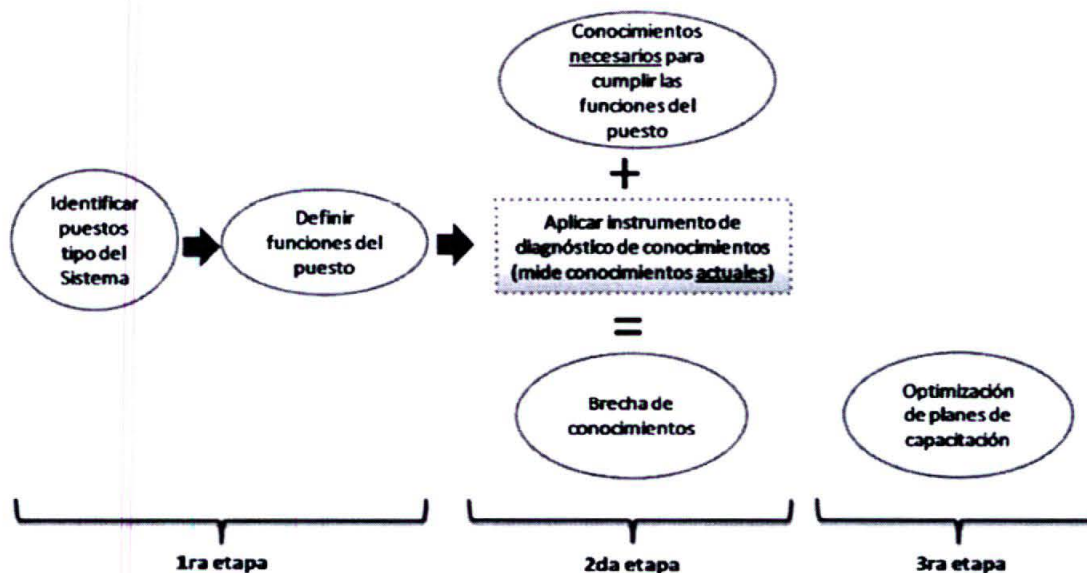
Conocimientos necesarios para cumplir las funciones del puesto

+

Identificar puestos tipo del Sistema

Definir funciones del puesto

Aplicar instrumento de diagnóstico de conocimientos (mide conocimientos actuales)

=

Brecha de conocimientos

Optimización de planes de capacitación

1ra etapa

2da etapa

3ra etapa